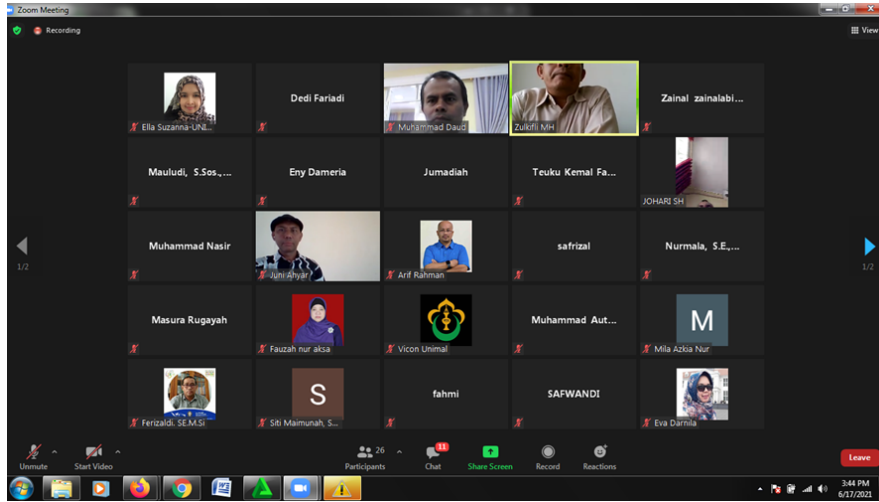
Zoom Meeting

Recording

View

Ella Suzanna-UNI...

Dedi Fariadi

Muhammad Daud

Zulkifli MH

Zainal zainalabi...

Mauludi, S.Sos.,...

Eny Dameria

Jumadiah

Teuku Kemal Fa...

JOHARI SH

1/2

Muhammad Nasir

Juni Ahyar

Arif Rahman

safrizal

Nurmala, S.E.,...

1/2

Masura Rugayah

Fauzah nur aksa

Vicon Unimal

Muhammad Aut...

M

Mila Azkia Nur

Ferizaldi, SE.M.Si

S

Siti Maimunah, S...

fahmi

SAFWANDI

Eva Darnila

Unmute

Start Video

26

Participants

11

Chat

Share Screen

Record

Reactions

Leave

3:44 PM
6/17/2021